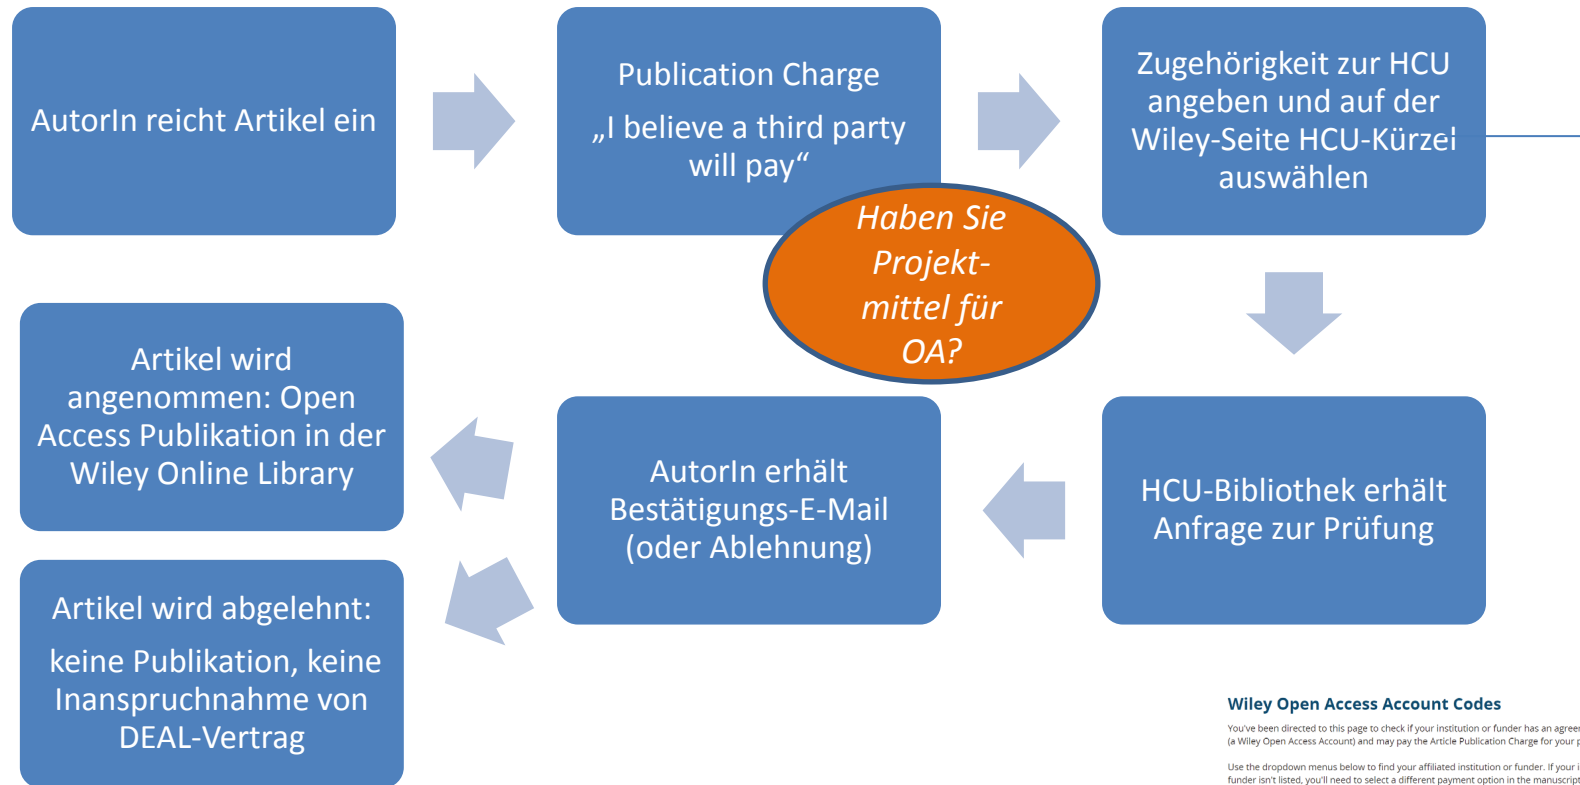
AutorIn reicht Artikel ein

Publication Charge

„I believe a third party will pay“

Zugehörigkeit zur HCU angeben und auf der Wiley-Seite HCU-Kürzel auswählen

Haben Sie Projektmittel für OA?

HCU-Bibliothek erhält Anfrage zur Prüfung

AutorIn erhält Bestätigungs-E-Mail (oder Ablehnung)

Artikel wird angenommen: Open Access Publikation in der Wiley Online Library

Artikel wird abgelehnt:

keine Publikation, keine Inanspruchnahme von DEAL-Vertrag

Wiley Open Access Account Codes

You've been directed to this page to check if your institution or funder has an agree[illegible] (a Wiley Open Access Account) and may pay the Article Publication Charge for your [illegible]

Use the dropdown menus below to find your affiliated institution or funder. If your i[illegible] funder isn't listed, you'll need to select a different payment option in the manuscript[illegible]